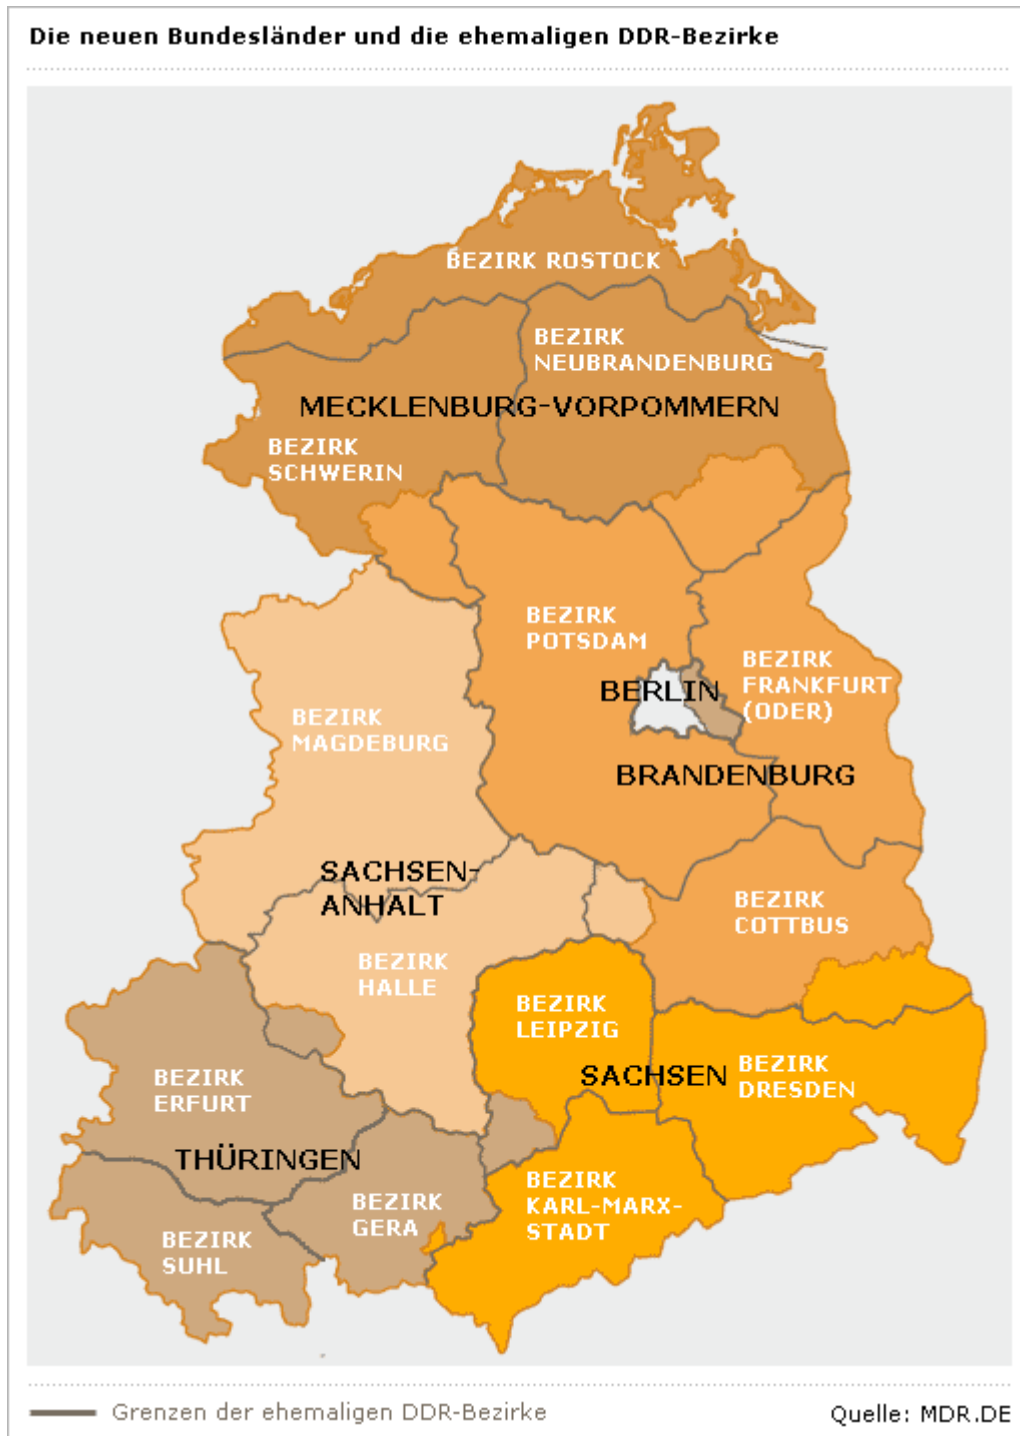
Die neuen Bundesländer und die ehemaligen DDR-Bezirke

BEZIRK ROSTOCK

BEZIRK NEUBRANDENBURG

MECKLENBURG-VORPOMMERN

BEZIRK SCHWERIN

BEZIRK POTSDAM

BERLIN

BEZIRK FRANKFURT (ODER)

BEZIRK MAGDEBURG

BRANDENBURG

SACHSEN-ANHALT

BEZIRK COTTBUS

BEZIRK HALLE

BEZIRK LEIPZIG

SACHSEN

BEZIRK DRESDEN

BEZIRK ERFURT

THÜRINGEN

BEZIRK GERA

BEZIRK KARL-MARX-STADT

BEZIRK SUHL

Grenzen der ehemaligen DDR-Bezirke

Quelle: MDR.DE